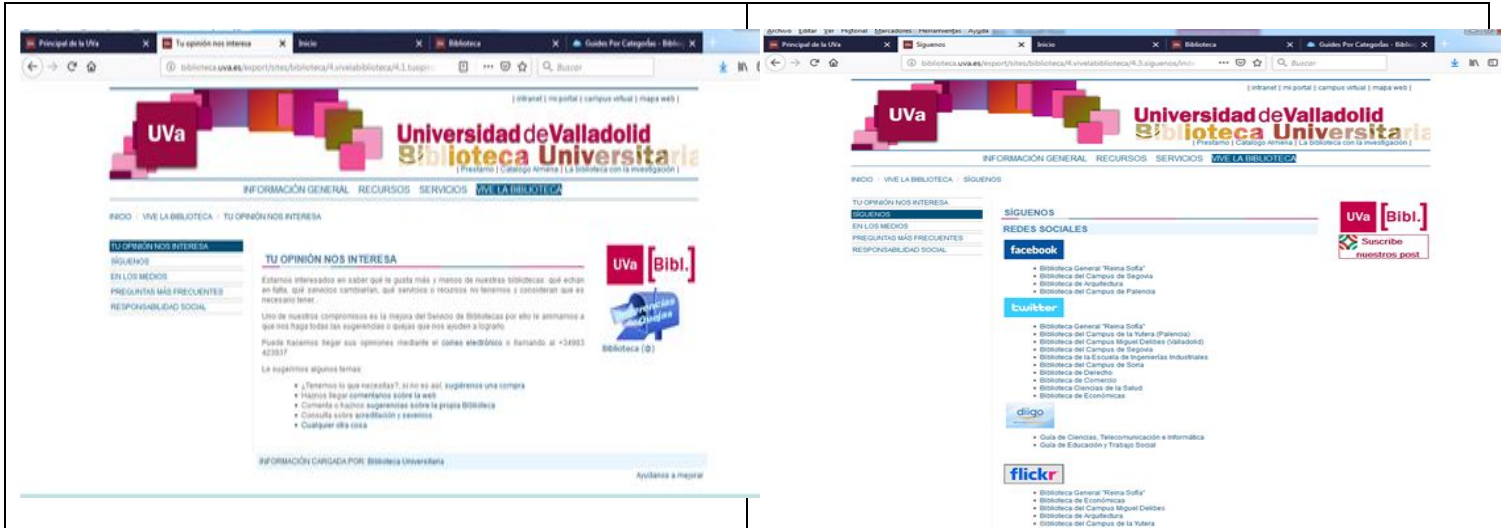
Principal de la UVa × | Tu opinión nos interesa × | Inicio × | Biblioteca × | Guides Por Categorías - Bibl ×

biblioteca.uva.es/export/sites/biblioteca/4.vivelabiblioteca/4.1.tuopin | Buscar

| intranet | mi portal | campus virtual | mapa web |

UVa

Universidad de Valladolid
Biblioteca Universitaria
| Préstamo | Catálogo Almena | La biblioteca con la investigación |

INFORMACIÓN GENERAL RECURSOS SERVICIOS VIVE LA BIBLIOTECA

INICIO / VIVE LA BIBLIOTECA / TU OPINIÓN NOS INTERESA

TU OPINIÓN NOS INTERESA
SÍGUENOS
EN LOS MEDIOS
PREGUNTAS MÁS FRECUENTES
RESPONSABILIDAD SOCIAL

TU OPINIÓN NOS INTERESA

Estamos interesados en saber qué le gusta más y menos de nuestras bibliotecas: qué echan en falta, qué servicios cambiarían, qué servicios o recursos no tenemos y considerar que es necesario tener.

Uno de nuestros compromisos es la mejora del Servicio de Bibliotecas por ello le animamos a que nos haga todas las sugerencias o quejas que nos ayuden a lograrlo.

Puede hacernos llegar sus opiniones mediante el correo electrónico o llamando al +34983 423937

Le sugerimos algunos temas:

• ¿Tenemos lo que necesitas?, si no es así, sugiérenos una compra
• Haznos llegar comentarios sobre la web
• Comenta o haznos sugerencias sobre la propia Biblioteca
• Consulta sobre acreditación y servicios
• Cualquier otra cosa

UVa [Bibl.]

Sugerencias Quejas

Biblioteca (@)

INFORMACIÓN CARGADA POR: Biblioteca Universitaria

Ayúdanos a mejorar

Archivo Editar Ver Historial Marcadores Herramientas Ayuda

Principal de la UVa × | Síguenos × | Inicio × | Biblioteca × | Guides Por Categorías - Bibl ×

biblioteca.uva.es/export/sites/biblioteca/4.vivelabiblioteca/4.3.siguenos/inde | Buscar

| intranet | mi portal | campus virtual | mapa web |

UVa

Universidad de Valladolid
Biblioteca Universitaria
| Préstamo | Catálogo Almena | La biblioteca con la investigación |

INFORMACIÓN GENERAL RECURSOS SERVICIOS VIVE LA BIBLIOTECA

INICIO / VIVE LA BIBLIOTECA / SÍGUENOS

TU OPINIÓN NOS INTERESA
SÍGUENOS
EN LOS MEDIOS
PREGUNTAS MÁS FRECUENTES
RESPONSABILIDAD SOCIAL

SÍGUENOS

REDES SOCIALES

facebook
• Biblioteca General "Reina Sofía"
• Biblioteca del Campus de Segovia
• Biblioteca de Arquitectura
• Biblioteca del Campus de Palencia

twitter
• Biblioteca General "Reina Sofía"
• Biblioteca del Campus de la Yutera (Palencia)
• Biblioteca del Campus Miguel Delibes (Valladolid)
• Biblioteca del Campus de Segovia
• Biblioteca de la Escuela de Ingenierías Industriales
• Biblioteca del Campus de Soria
• Biblioteca de Derecho
• Biblioteca de Comercio
• Biblioteca Ciencias de la Salud
• Biblioteca de Económicas

diigo
• Guía de Ciencias, Telecomunicación e Informática
• Guía de Educación y Trabajo Social

flickr
• Biblioteca General "Reina Sofía"
• Biblioteca de Económicas
• Biblioteca del Campus Miguel Delibes
• Biblioteca de Arquitectura
• Biblioteca del Campus de la Yutera

UVa [Bibl.]

Suscribe nuestros post